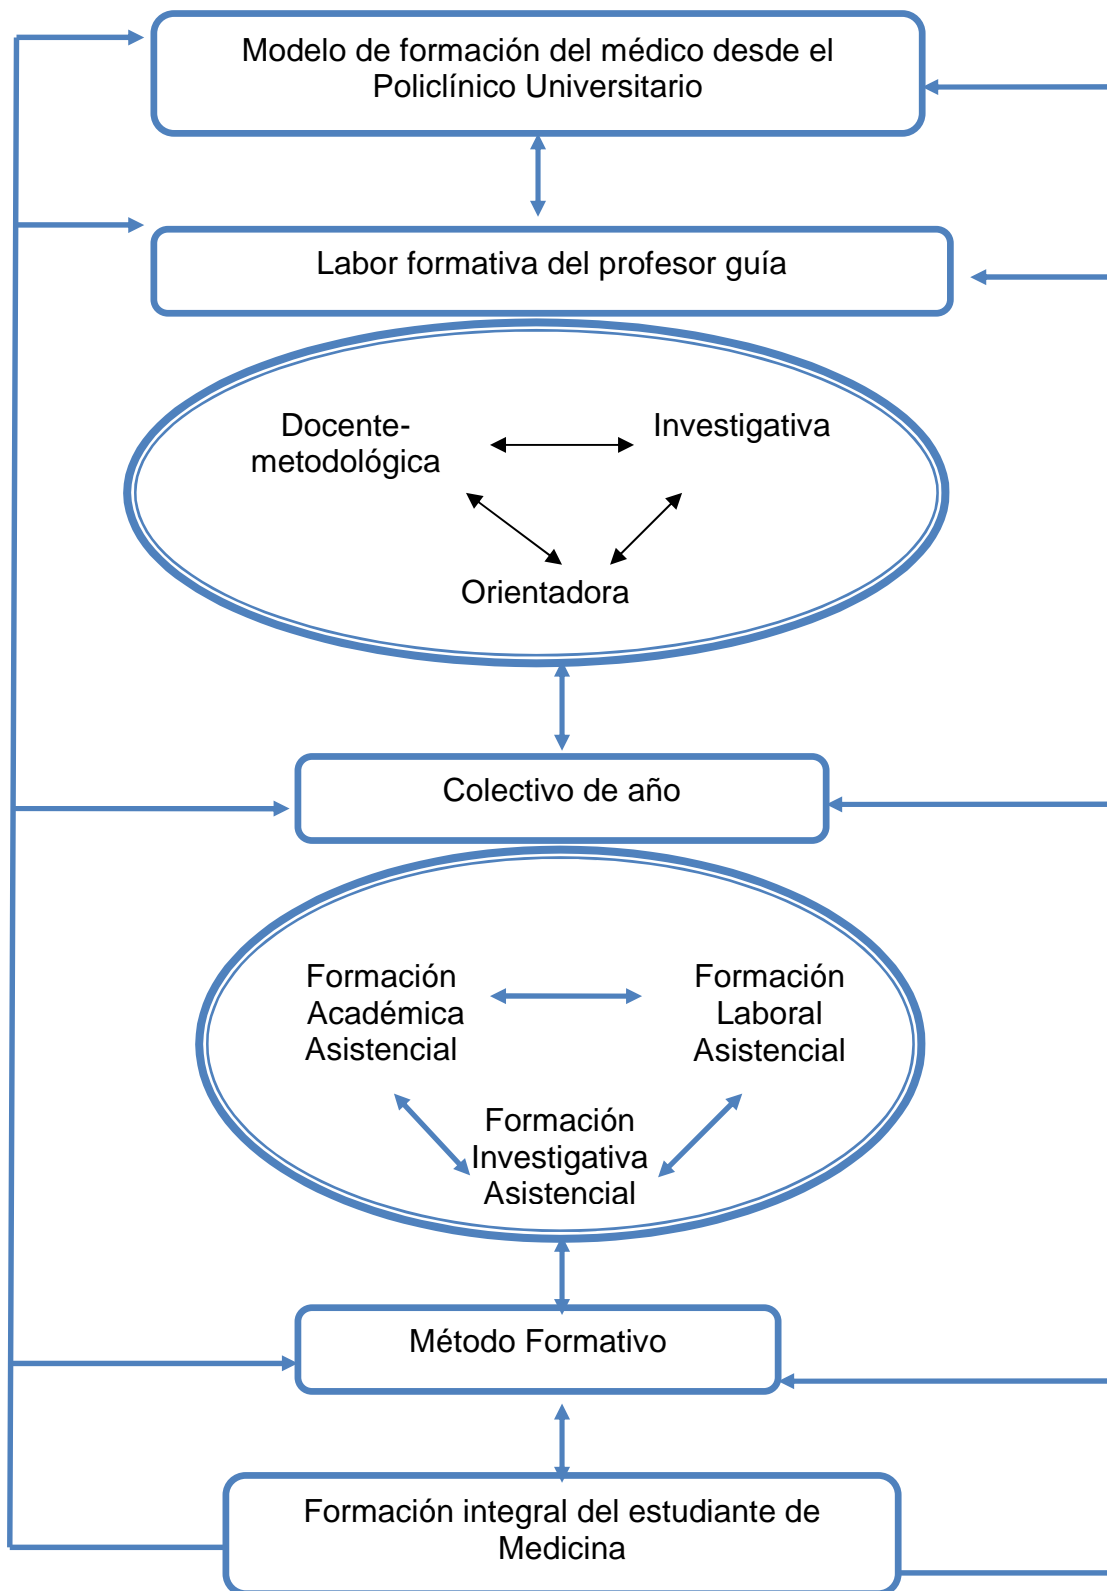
Modelo de formación del médico desde el Policlínico Universitario

Labor formativa del profesor guía

Docente-metodológica

Investigativa

Orientadora

Colectivo de año

Formación Académica Asistencial

Formación Laboral Asistencial

Formación Investigativa Asistencial

Método Formativo

Formación integral del estudiante de Medicina